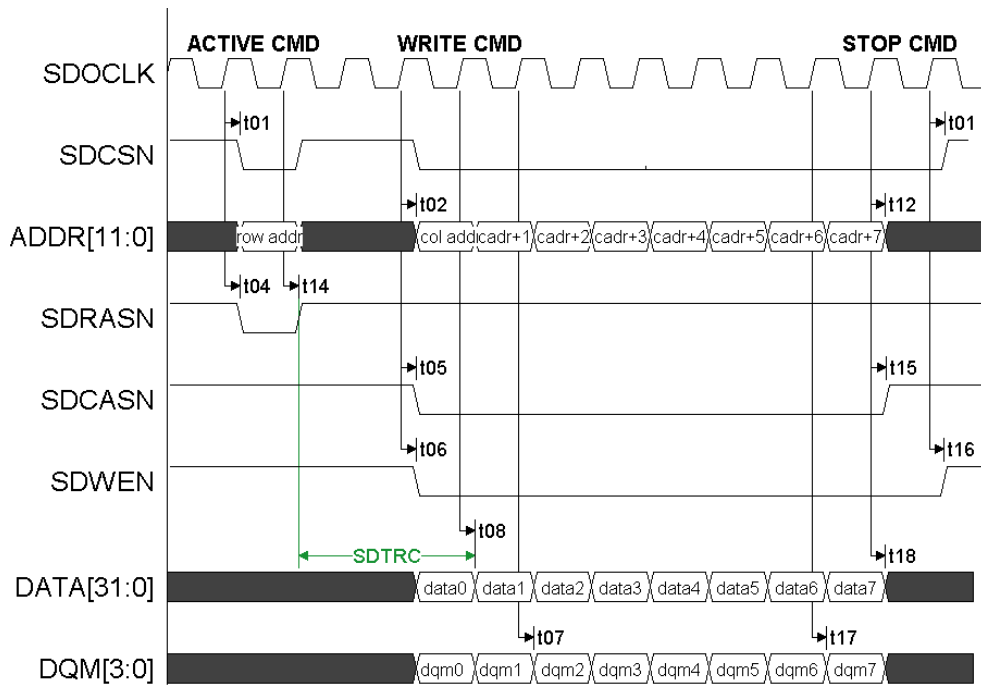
ACTIVE CMD
WRITE CMD
STOP CMD
SDOCLK
t01
t01
SDCSN
t02
t12
ADDR[11:0]
row addr
col add
cadr+1
cadr+2
cadr+3
cadr+4
cadr+5
cadr+6
cadr+7
t04
t14
SDRASN
t05
t15
SDCASN
t06
t16
SDWEN
t08
SDTRC
t18
DATA[31:0]
data0
data1
data2
data3
data4
data5
data6
data7
t07
t17
DQM[3:0]
dqm0
dqm1
dqm2
dqm3
dqm4
dqm5
dqm6
dqm7